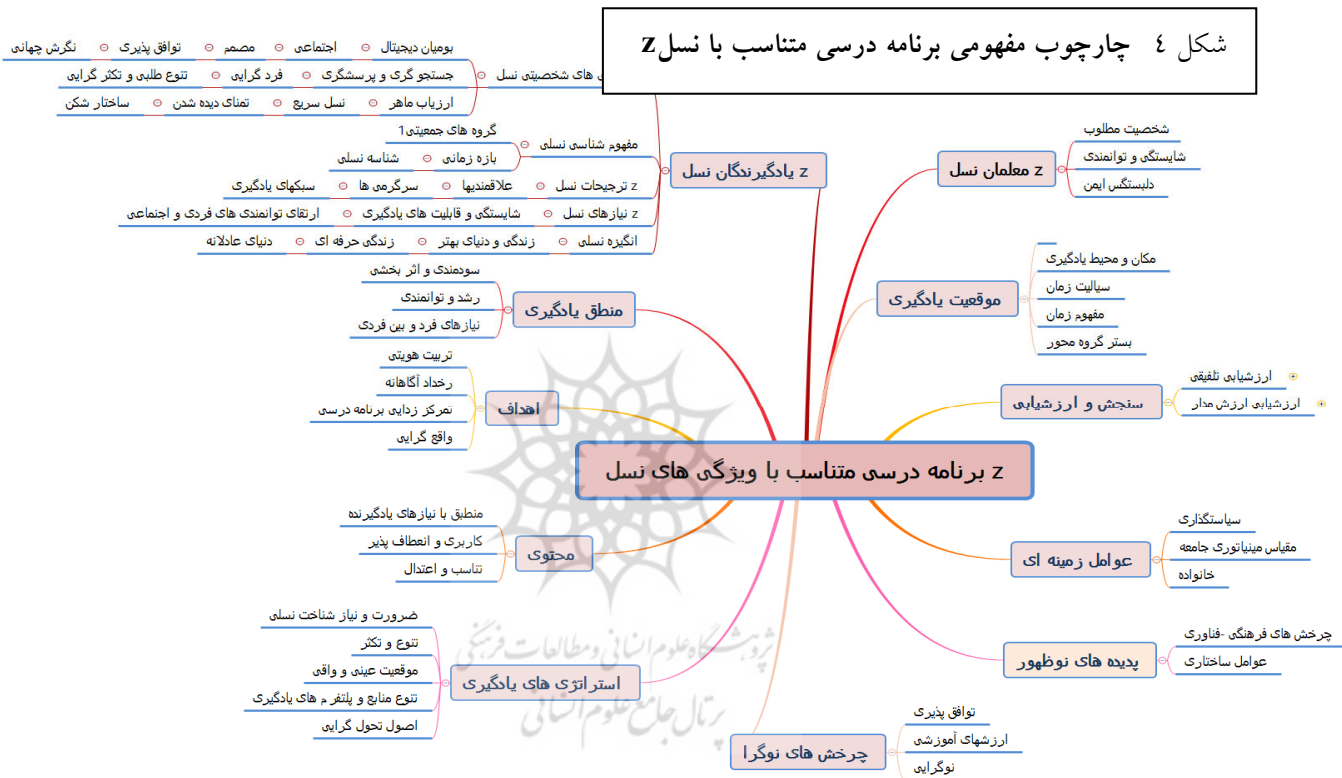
شکل ٤ چارچوب مفهومی برنامه درسی متناسب با نسلz

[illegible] های شخصیتی نسل
بومیان دیجیتال
اجتماعی
مصمم
توافق پذیری
نگرش جهانی
جستجو گری و پرسشگری
فرد گرایی
تنوع طلبی و تکثر گرایی
ارزیاب ماهر
نسل سریع
تمنای دیده شدن
ساختار شکن

z یادگیرندگان نسل
مفهوم شناسی نسلی
گروه های جمعیتی1
بازه زمانی
شناسه نسلی
z ترجیحات نسل
علاقمندیها
سرگرمی ها
سبکهای یادگیری
z نیازهای نسل
شایستگی و قابلیت های یادگیری
ارتقای توانمندی های فردی و اجتماعی
انگیزه نسلی
زندگی و دنیای بهتر
زندگی حرفه ای
دنیای عادلانه

z معلمان نسل
شخصیت مطلوب
شایستگی و توانمندی
دلبستگی ایمن

موقعیت یادگیری
مکان و محیط یادگیری
سیالیت زمان
مفهوم زمان
بستر گروه محور

سنجش و ارزشیابی
ارزشیابی تلفیقی
ارزشیابی ارزش مدار

منطق یادگیری
سودمندی و اثر بخشی
رشد و توانمندی
نیازهای فرد و بین فردی

اهداف
تربیت هویتی
رخداد آگاهانه
تمرکز زدایی برنامه درسی
واقع گرایی

z برنامه درسی متناسب با ویژگی های نسل

محتوی
منطبق با نیازهای یادگیرنده
کاربری و انعطاف پذیر
تناسب و اعتدال

عوامل زمینه ای
سیاستگذاری
مقیاس مینیاتوری جامعه
خانواده

استراتژی های یادگیری
ضرورت و نیاز شناخت نسلی
تنوع و تکثر
موقعیت عینی و واقی
تنوع منابع و پلتفر م های یادگیری
اصول تحول گرایی

پدیده های نوظهور
چرخش های فرهنگی -فناوری
عوامل ساختاری

چرخش های نوگرا
توافق پذیری
ارزشهای آموزشی
نوگرایی

پژوهشگاه علوم انسانی و مطالعات فرهنگی
پرتال جامع علوم انسانی